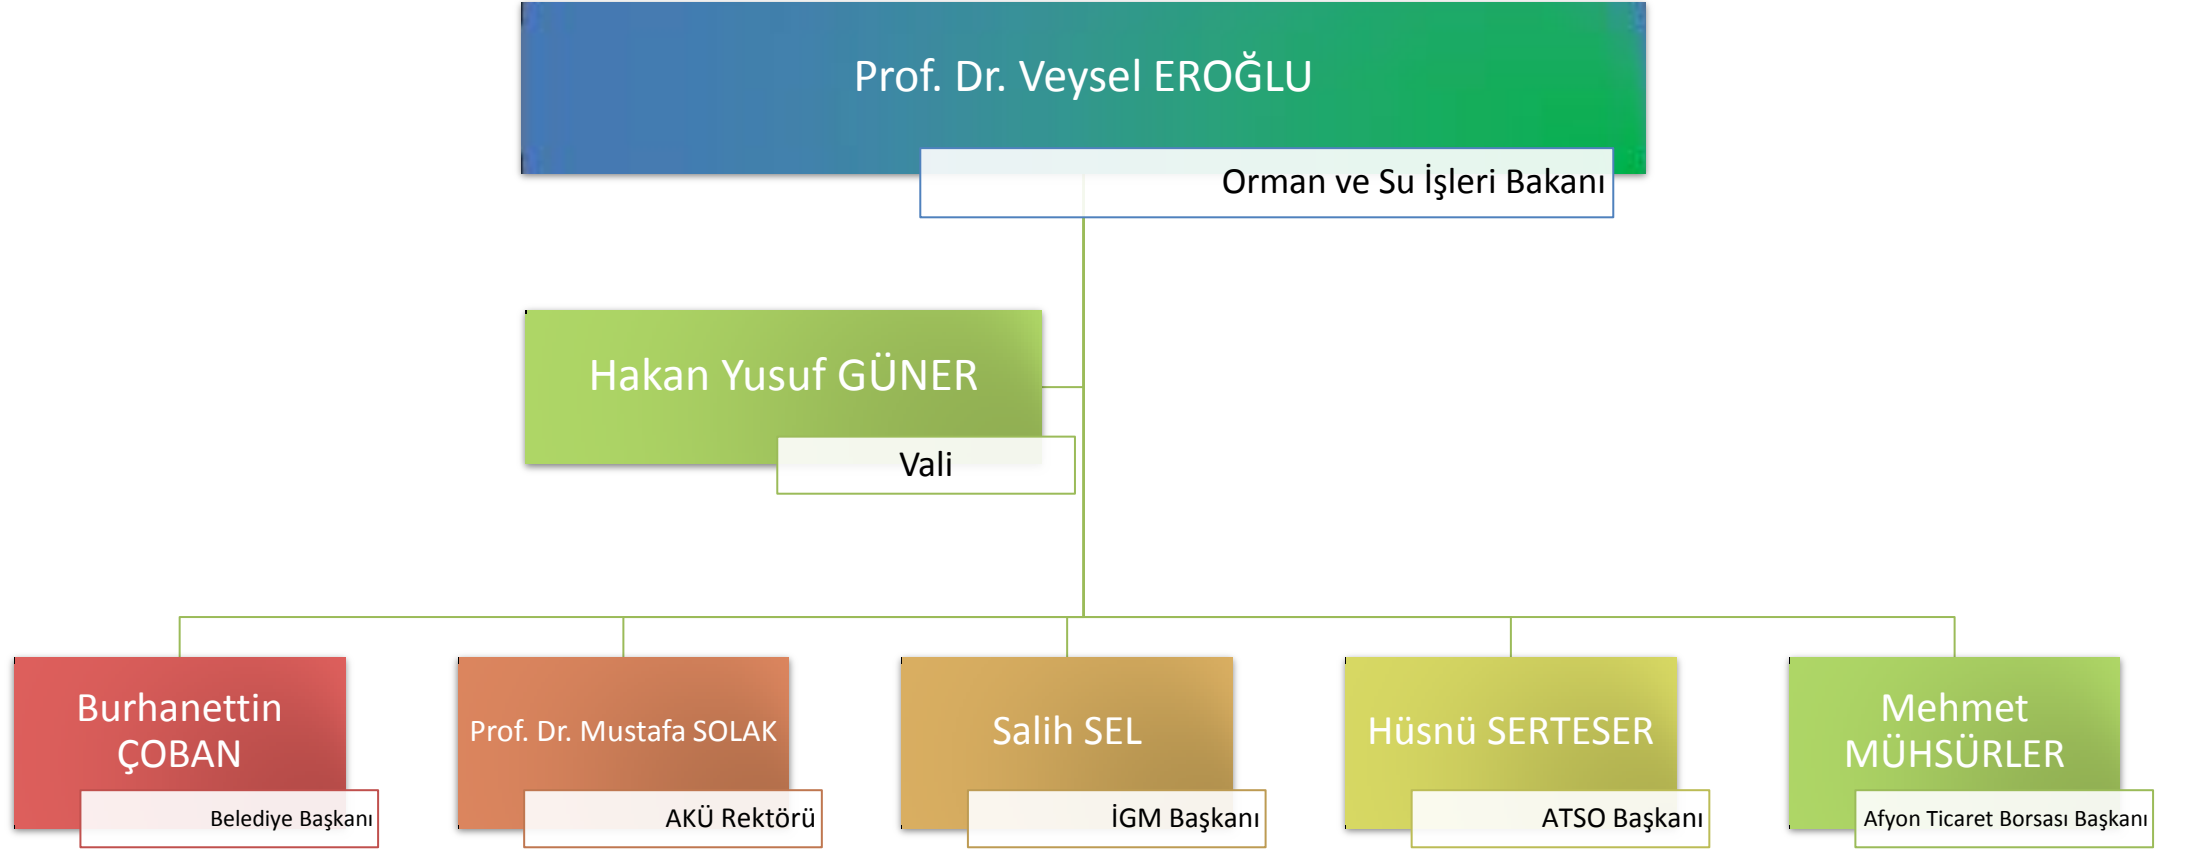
Prof. Dr. Veysel EROĞLU
Orman ve Su İşleri Bakanı

Hakan Yusuf GÜNER
Vali

Burhanettin ÇOBAN
Belediye Başkanı

Prof. Dr. Mustafa SOLAK
AKÜ Rektörü

Salih SEL
İGM Başkanı

Hüsnü SERTESER
ATSO Başkanı

Mehmet MÜHSÜRLER
Afyon Ticaret Borsası Başkanı